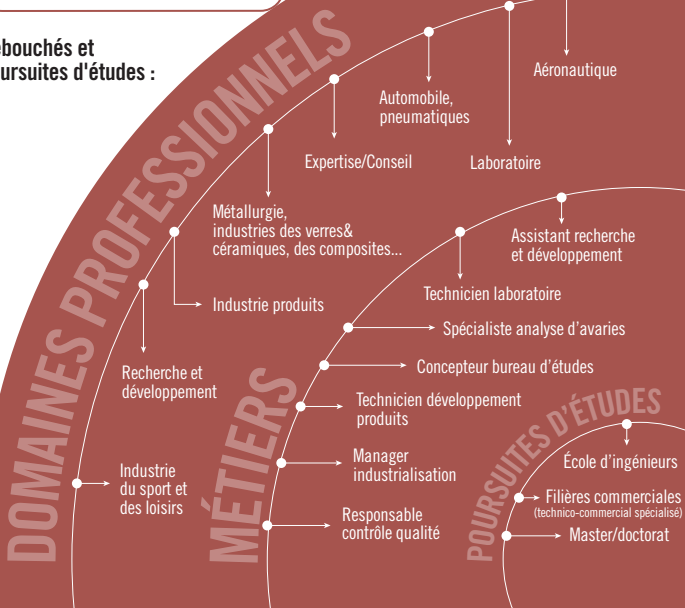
ebouchés et
oursuites d'études :

DOMAINES PROFESSIONNELS

Aéronautique

Automobile, pneumatiques

Laboratoire

Expertise/Conseil

Métallurgie, industries des verres& céramiques, des composites...

Industrie produits

Recherche et développement

Industrie du sport et des loisirs

MÉTIERS

Assistant recherche et développement

Technicien laboratoire

Spécialiste analyse d'avaries

Concepteur bureau d'études

Technicien développement produits

Manager industrialisation

Responsable contrôle qualité

POURSUITES D'ÉTUDES

École d'ingénieurs

Filières commerciales
(technico-commercial spécialisé)

Master/doctorat